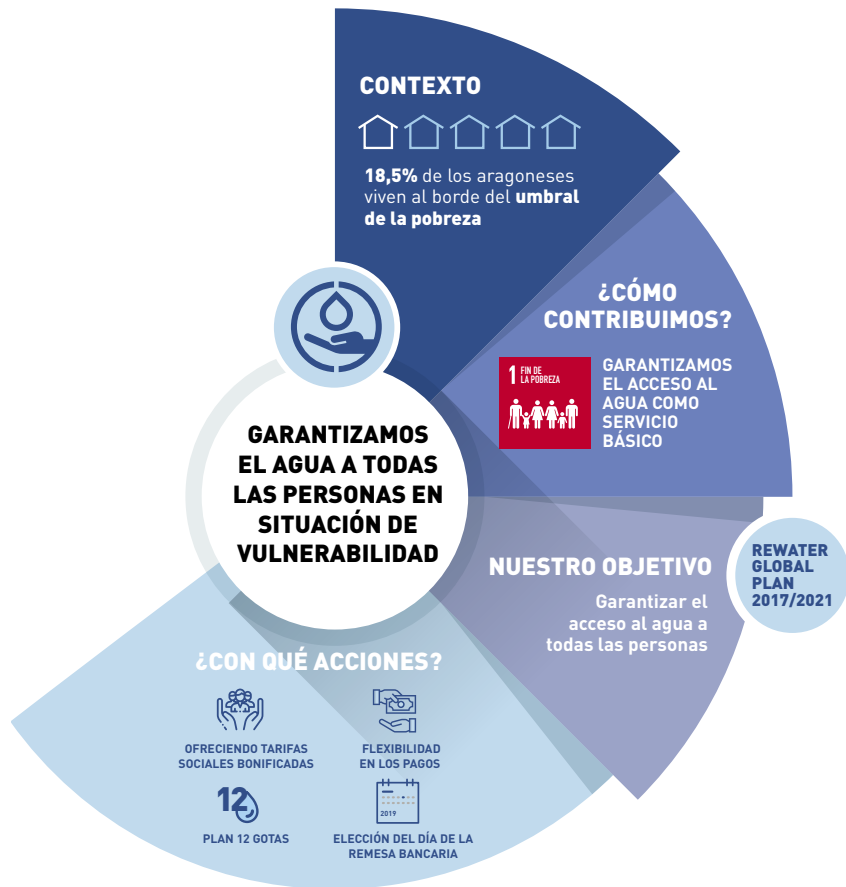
CONTEXTO

**18,5%** de los aragoneses viven al borde del **umbral de la pobreza**

¿CÓMO CONTRIBUIMOS?

1 FIN DE LA POBREZA

GARANTIZAMOS EL ACCESO AL AGUA COMO SERVICIO BÁSICO

GARANTIZAMOS EL AGUA A TODAS LAS PERSONAS EN SITUACIÓN DE VULNERABILIDAD

NUESTRO OBJETIVO

Garantizar el acceso al agua a todas las personas

REWATER GLOBAL PLAN 2017/2021

¿CON QUÉ ACCIONES?

OFRECIENDO TARIFAS SOCIALES BONIFICADAS

FLEXIBILIDAD EN LOS PAGOS

12

PLAN 12 GOTAS

2019

ELECCIÓN DEL DÍA DE LA REMESA BANCARIA